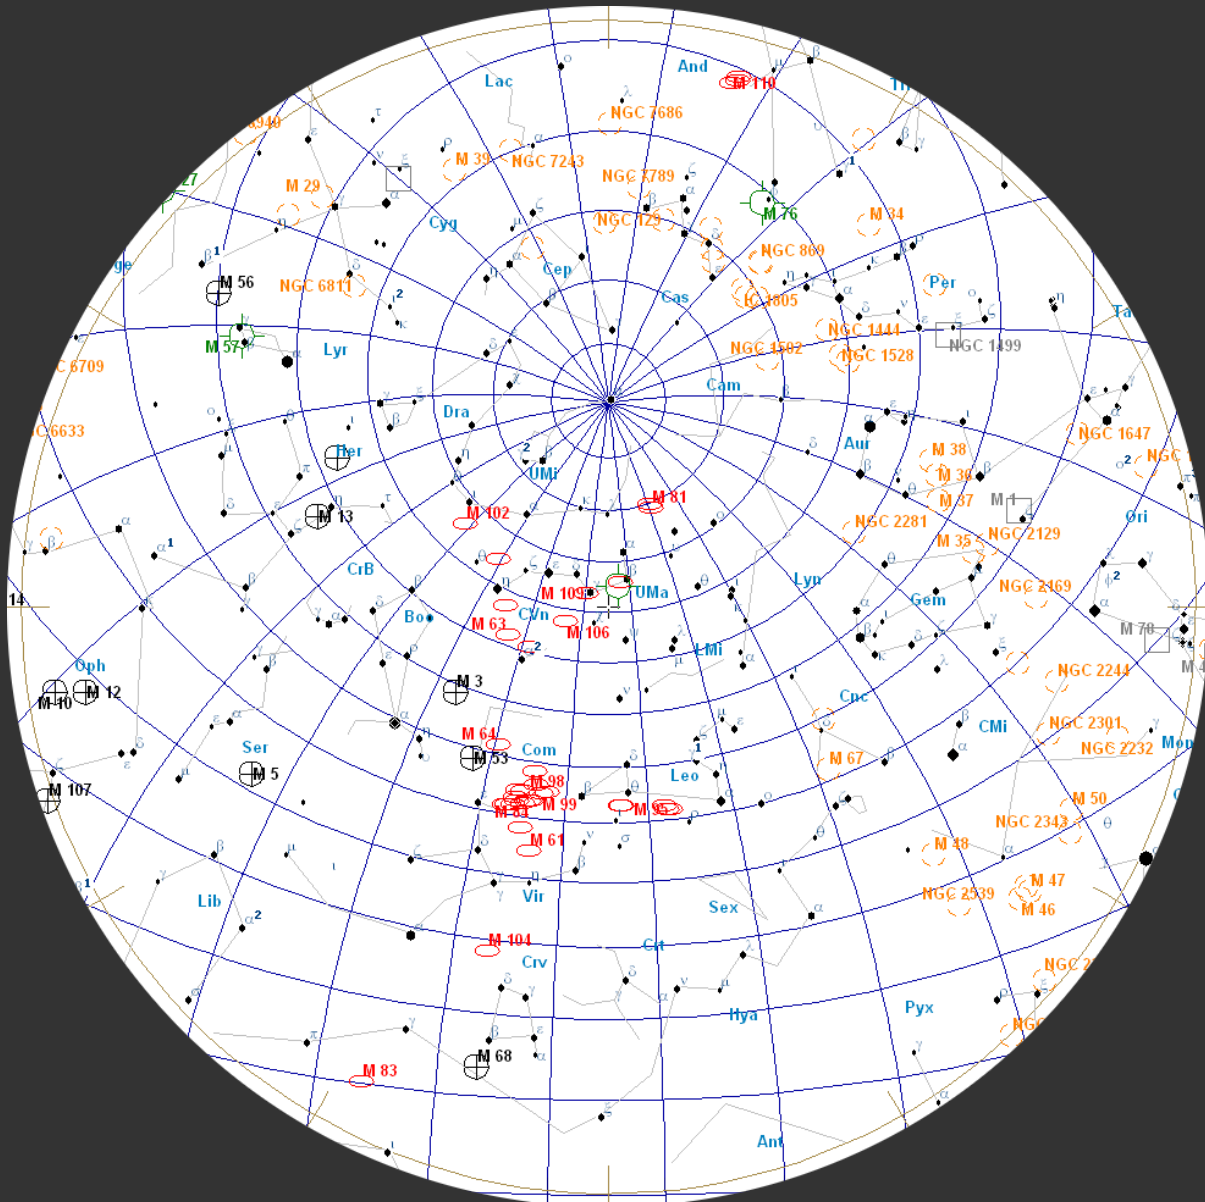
And
M 110
Tri
Lac
NGC 7686
6940
M 39
NGC 7243
M 29
NGC 7789
M 76
M 34
27
Cyg
NGC 129
NGC 869
M 56
Cep
ge
NGC 6811
IC 1805
Per
Cas
NGC 1444
NGC 1499
M 57
Lyr
NGC 1502
NGC 1528
Ta
C 6709
Cam
Dra
NGC 1647
C 6633
Her
Aur
M 38
NGC
M 36
UMi
M 37
M 1
M 81
M 13
M 102
NGC 2281
NGC 2129
Ori
M 35
CrB
M 109
UMa
Lyn
NGC 2169
Gem
14
Boo
M 63
CVn
M 106
M 78
LMi
Oph
M 3
NGC 2244
M 10
M 12
Cnc
CMi
NGC 2301
M 64
Ser
Com
NGC 2232
Mon
M 53
M 5
M 67
Leo
M 98
M 107
M 50
M 99
M 95
M 84
NGC 2343
M 61
M 48
M 47
Lib
Vir
Sex
NGC 2539
M 46
M 104
Crt
Crv
NGC 2
Hya
Pyx
NGC
M 68
M 83
Ant